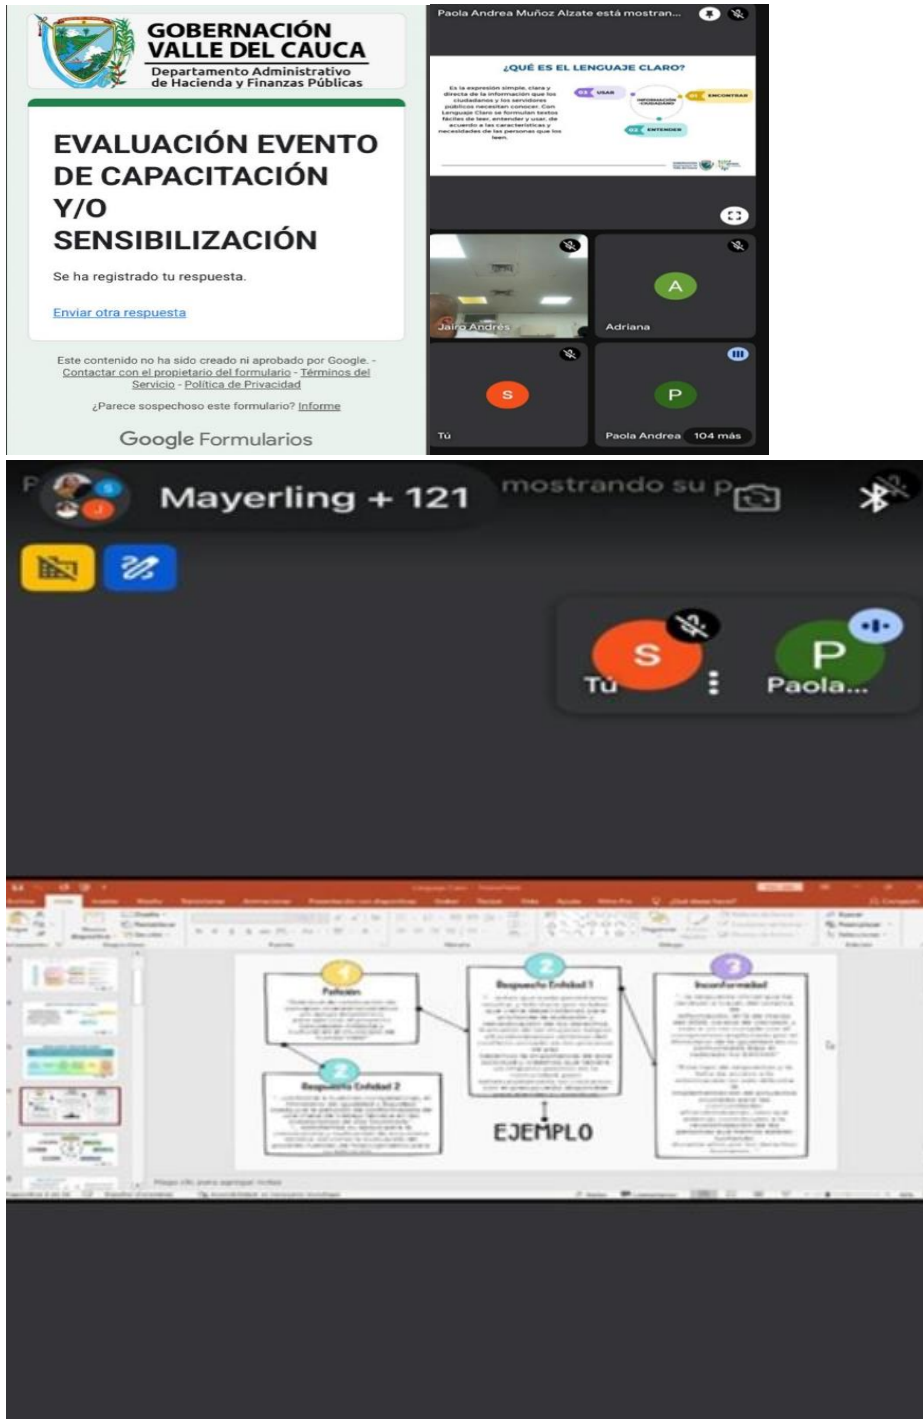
GOBERNACIÓN
VALLE DEL CAUCA
Departamento Administrativo de Hacienda y Finanzas Públicas

EVALUACIÓN EVENTO DE CAPACITACIÓN Y/O SENSIBILIZACIÓN

Se ha registrado tu respuesta.

Enviar otra respuesta

Este contenido no ha sido creado ni aprobado por Google. - Contactar con el propietario del formulario - Términos del Servicio - Política de Privacidad

¿Parece sospechoso este formulario? Informe

Google Formularios

Paola Andrea Muñoz Alzate está mostran...

¿QUÉ ES EL LENGUAJE CLARO?

Es la expresión simple, clara y directa de la información que los ciudadanos y los servidores públicos necesitan conocer. Con Lenguaje Claro se formulan textos fáciles de leer, entender y usar, de acuerdo a las características y necesidades de las personas que los leen.

01 USAR
INFORMACIÓN CIUDADANO
01 ENCONTRAR
03 ENTENDER

Jairo Andrés
A
Adriana
S
Tú
P
Paola Andrea 104 más

Mayerling + 121
mostrando su p

S
Tú
P
Paola...

1
Petición
2
Respuesta Entidad 1
3
Inconformidad
2
Respuesta Entidad 2
EJEMPLO